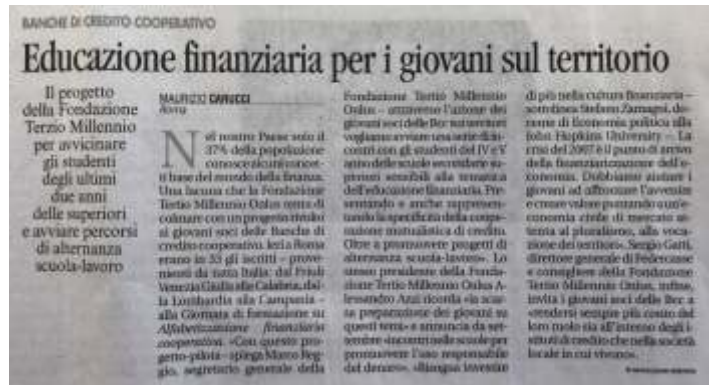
BANCHE DI CREDITO COOPERATIVO

Educazione finanziaria per i giovani sul territorio

Il progetto della Fondazione Terzio Millennio per avvicinare gli studenti degli ultimi due anni delle superiori e avviare percorsi di alternanza scuola-lavoro

MAURIZIO CARUCCI
Roma

Nel nostro Paese solo il 37% della popolazione conosce alcuni concetti base del mondo della finanza. Una lacuna che la Fondazione Tertio Millennio Onlus tenta di colmare con un progetto rivolto ai giovani soci delle Banche di credito cooperativo. Ieri a Roma erano in 55 gli iscritti – provenienti da tutta Italia: dal Friuli Venezia Giulia alla Calabria, dalla Lombardia alla Campania – alla Giornata di formazione su Alfabetizzazione finanziaria cooperativa. «Con questo progetto-pilota – spiega Marco Reggio, segretario generale della Fondazione Tertio Millennio Onlus – attraverso l'azione dei giovani soci delle Bcc vogliamo avviare una serie di incontri con gli studenti del IV e V anno delle scuole secondarie superiori sensibili alla tematica dell'educazione finanziaria. Presentando e anche rappresentando la specificità della cooperazione mutualistica di credito. Oltre a promuovere progetti di alternanza scuola-lavoro». Lo stesso presidente della Fondazione Tertio Millennio Onlus Alessandro Azzi ricorda «la scarsa preparazione dei giovani su questi temi» e annuncia da settembre «incontri nelle scuole per promuovere l'uso responsabile del denaro». «Bisogna investire di più nella cultura finanziaria – sottolinea Stefano Zamagni, docente di Economia politica alla John Hopkins University –. La crisi del 2007 è il punto di arrivo della finanziarizzazione dell'economia. Dobbiamo aiutare i giovani ad affrontare l'avvenire e creare valore puntando su un'economia civile di mercato attenta al pluralismo, alla vocazione dei territori». Sergio Gatti, direttore generale di Federcasse e consigliere della Fondazione Tertio Millennio Onlus, infine, invita i giovani soci delle Bcc a «rendersi sempre più conto del loro ruolo sia all'interno degli istituti di credito che nella società locale in cui vivono».

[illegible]